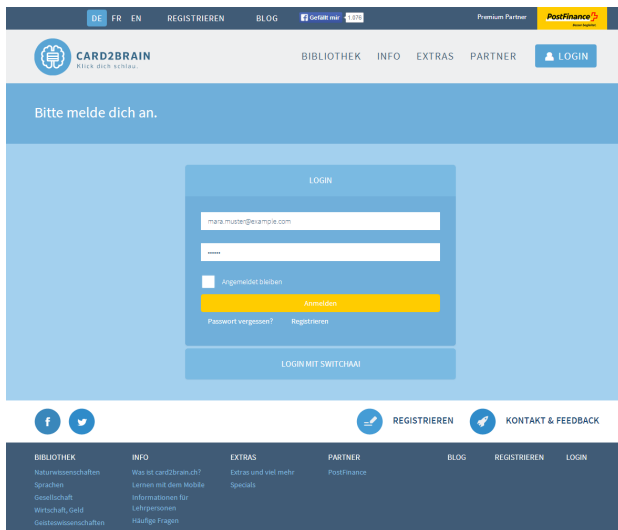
DE FR EN REGISTRIEREN BLOG Gefällt mir 1.076 Premium Partner PostFinance

CARD2BRAIN
Klick dich schlau.

BIBLIOTHEK INFO EXTRAS PARTNER LOGIN

Bitte melde dich an.

LOGIN

mara.muster@example.com

••••••

Angemeldet bleiben

Anmelden

Passwort vergessen? Registrieren

LOGIN MIT SWITCHAAI

REGISTRIEREN KONTAKT & FEEDBACK

BIBLIOTHEK
Naturwissenschaften
Sprachen
Gesellschaft
Wirtschaft, Geld
Geisteswissenschaften

INFO
Was ist card2brain.ch?
Lernen mit dem Mobile
Informationen für Lehrpersonen
Häufige Fragen

EXTRAS
Extras und viel mehr
Specials

PARTNER
PostFinance

BLOG REGISTRIEREN LOGIN